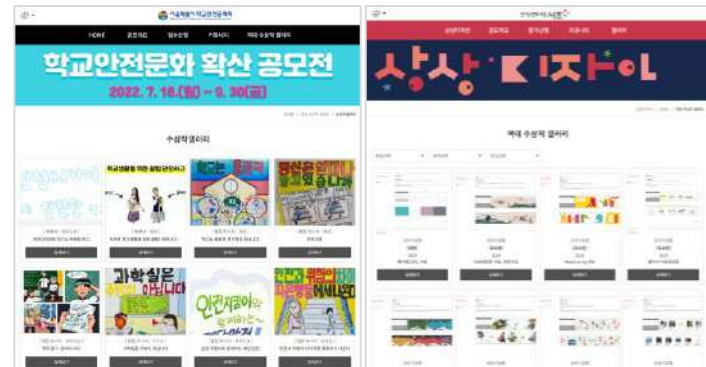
서울특별시 학교안전공제회

HOME 공모전 접수방법 FAQ 역대 수상작 갤러리

학교안전문화 확산 공모전

2022. 7. 18.(월) ~ 9. 30.(금)

수상작 갤러리

학교생활을 위한 올바른 안전하고

과학실은 놀이터가 아닙니다

안전지킴이

상상디자인

상상디자인 공모요강 접수방법 자주하는 질문

상상 디자인

역대 수상작 갤러리